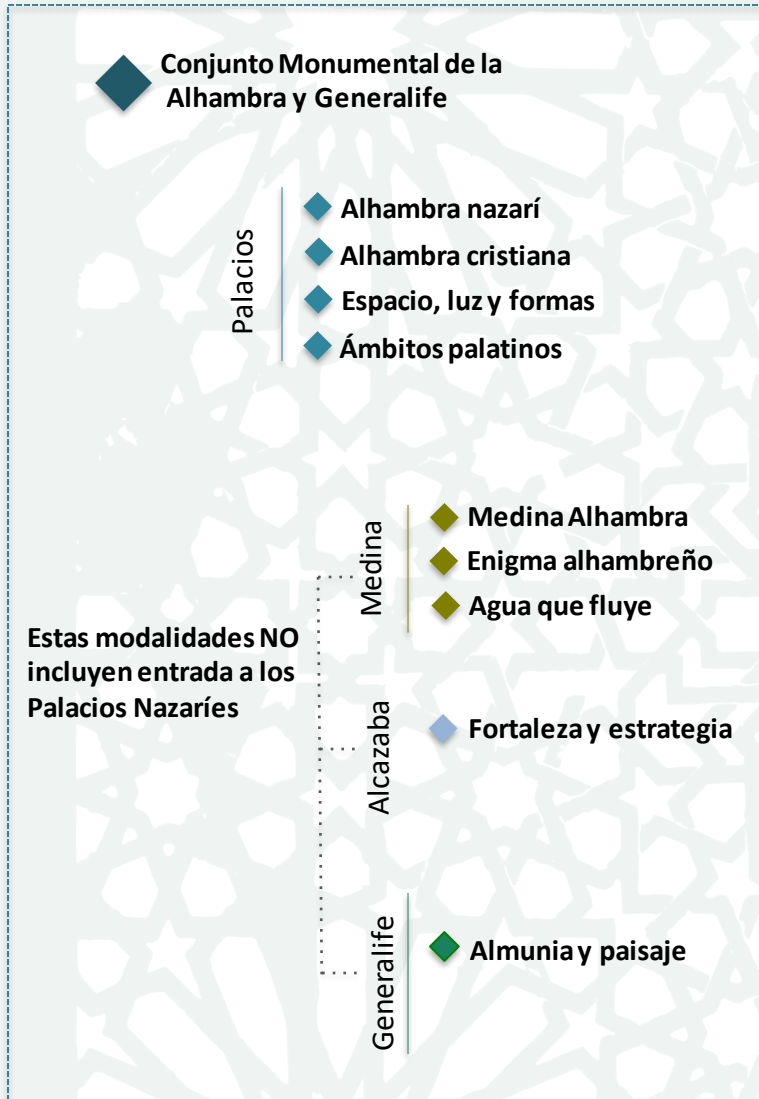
Conjunto Monumental de la Alhambra y Generalife

Palacios

Alhambra nazarí

Alhambra cristiana

Espacio, luz y formas

Ámbitos palatinos

Estas modalidades NO incluyen entrada a los Palacios Nazaríes

Medina

Medina Alhambra

Enigma alhambreño

Agua que fluye

Alcazaba

Fortaleza y estrategia

Generalife

Almunia y paisaje